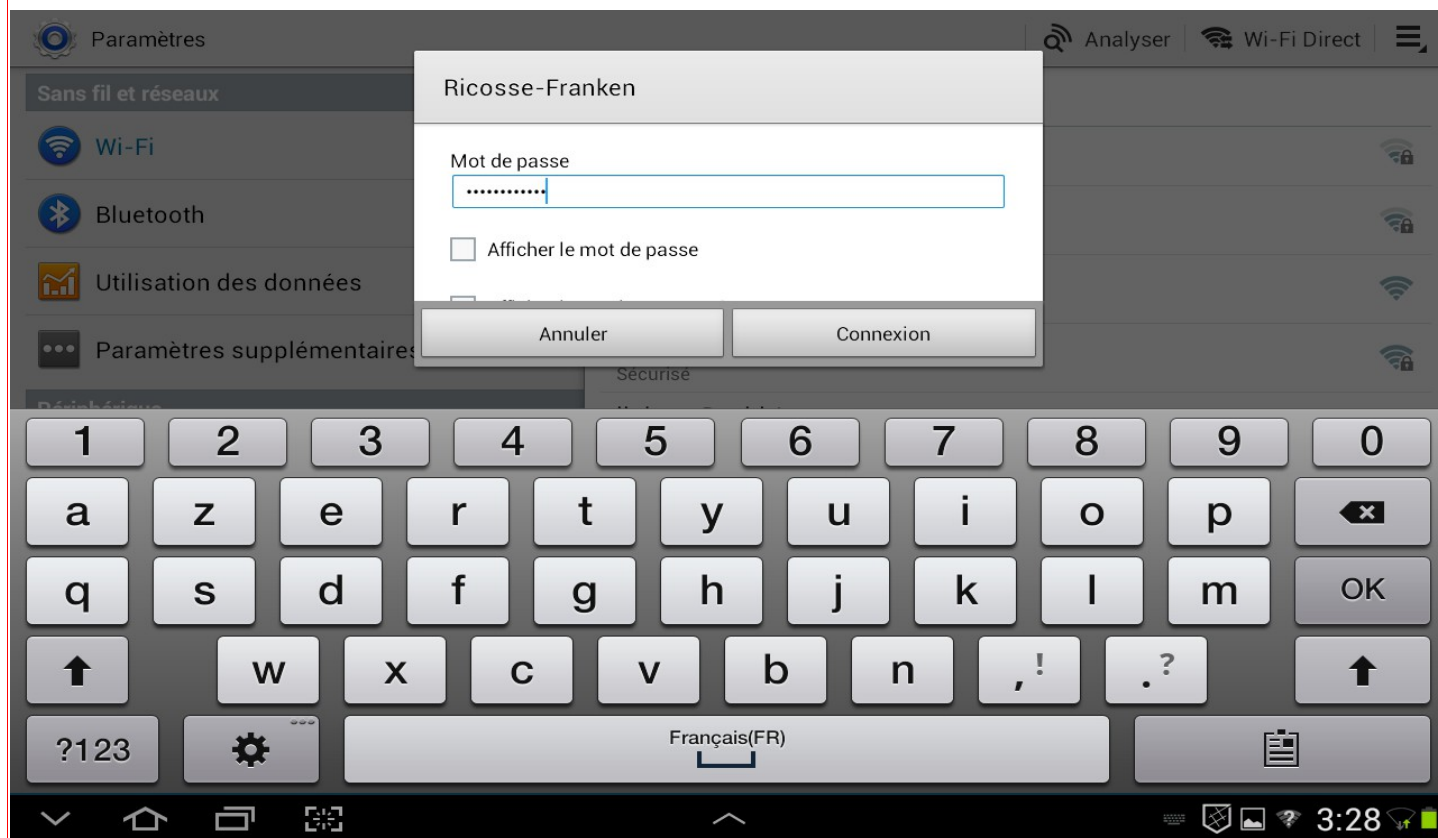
Paramètres

Analyser | Wi-Fi Direct

Sans fil et réseaux

Wi-Fi

Bluetooth

Utilisation des données

Paramètres supplémentaires

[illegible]

Ricosse-Franken

Mot de passe

••••••••••••

Afficher le mot de passe

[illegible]

Annuler

Connexion

Sécurisé

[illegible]

1 2 3 4 5 6 7 8 9 0

a z e r t y u i o p

q s d f g h j k l m OK

w x c v b n ,! .?

?123

Français(FR)

3:28